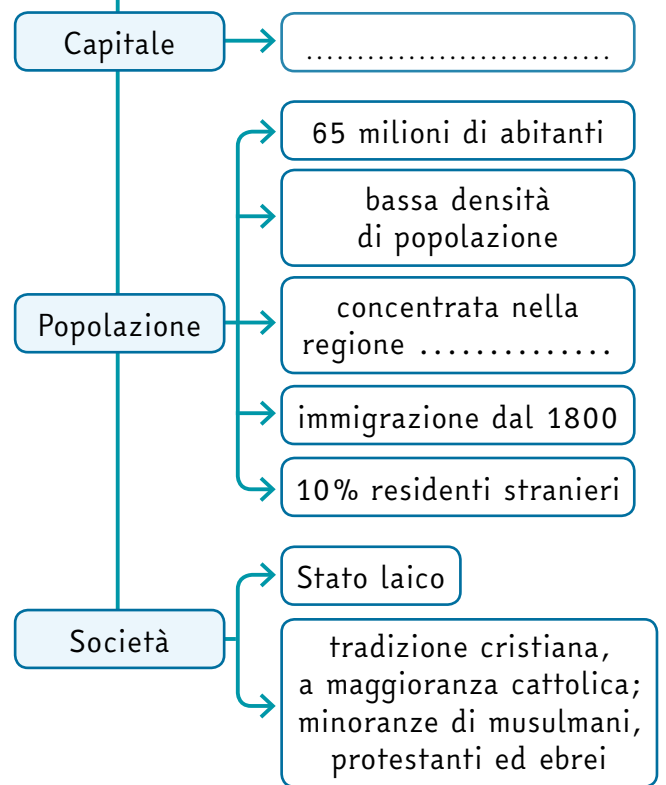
Capitale
..............................

Popolazione
65 milioni di abitanti
bassa densità di popolazione
concentrata nella regione ..............
immigrazione dal 1800
10% residenti stranieri

Società
Stato laico
tradizione cristiana, a maggioranza cattolica; minoranze di musulmani, protestanti ed ebrei